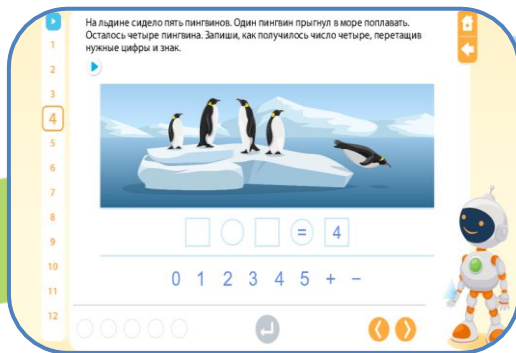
На льдине сидело пять пингвинов. Один пингвин прыгнул в море поплавать. Осталось четыре пингвина. Запиши, как получилось число четыре, перетащив нужные цифры и знак.

1
2
3
4
5
6
7
8
9
10
11
12

= 4

0 1 2 3 4 5 + −